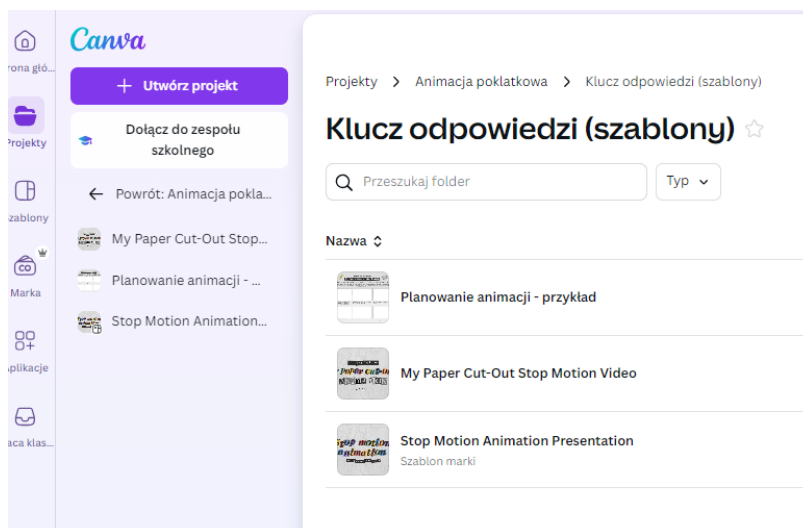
rona głó...

Projekty

zablony

Marka

plikacje

aca klas...

Canva

+ Utwórz projekt

Dołącz do zespołu szkolnego

← Powrót: Animacja pokla...

My Paper Cut-Out Stop...

Planowanie animacji - ...

Stop Motion Animation...

Projekty > Animacja poklatkowa > Klucz odpowiedzi (szablony)

Klucz odpowiedzi (szablony) ☆

Przeszukaj folder

Typ

Nazwa

Planowanie animacji - przykład

My Paper Cut-Out Stop Motion Video

Stop Motion Animation Presentation
Szablon marki